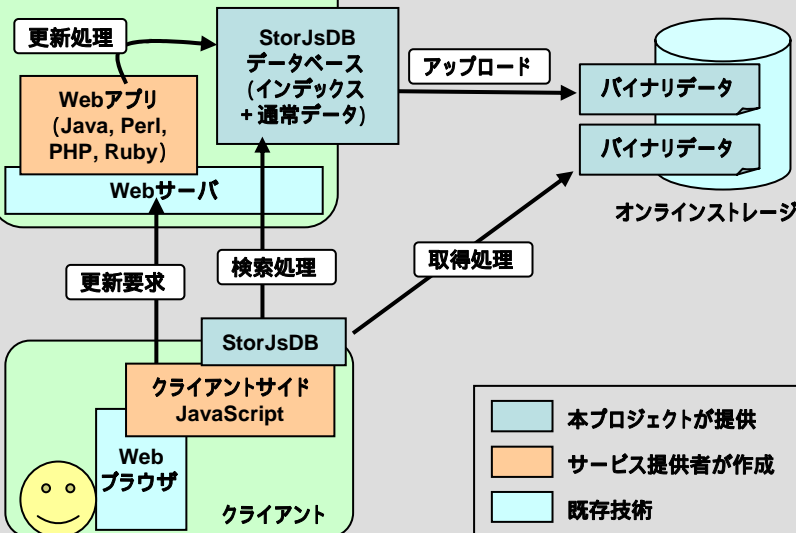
更新処理

StorJsDB
データベース
(インデックス
+通常データ)

アップロード

バイナリデータ

バイナリデータ

Webアプリ
(Java, Perl,
PHP, Ruby)

Webサーバ

オンラインストレージ

検索処理

取得処理

更新要求

StorJsDB

クライアントサイド
JavaScript

Web
ブラウザ

クライアント

本プロジェクトが提供

サービス提供者が作成

既存技術